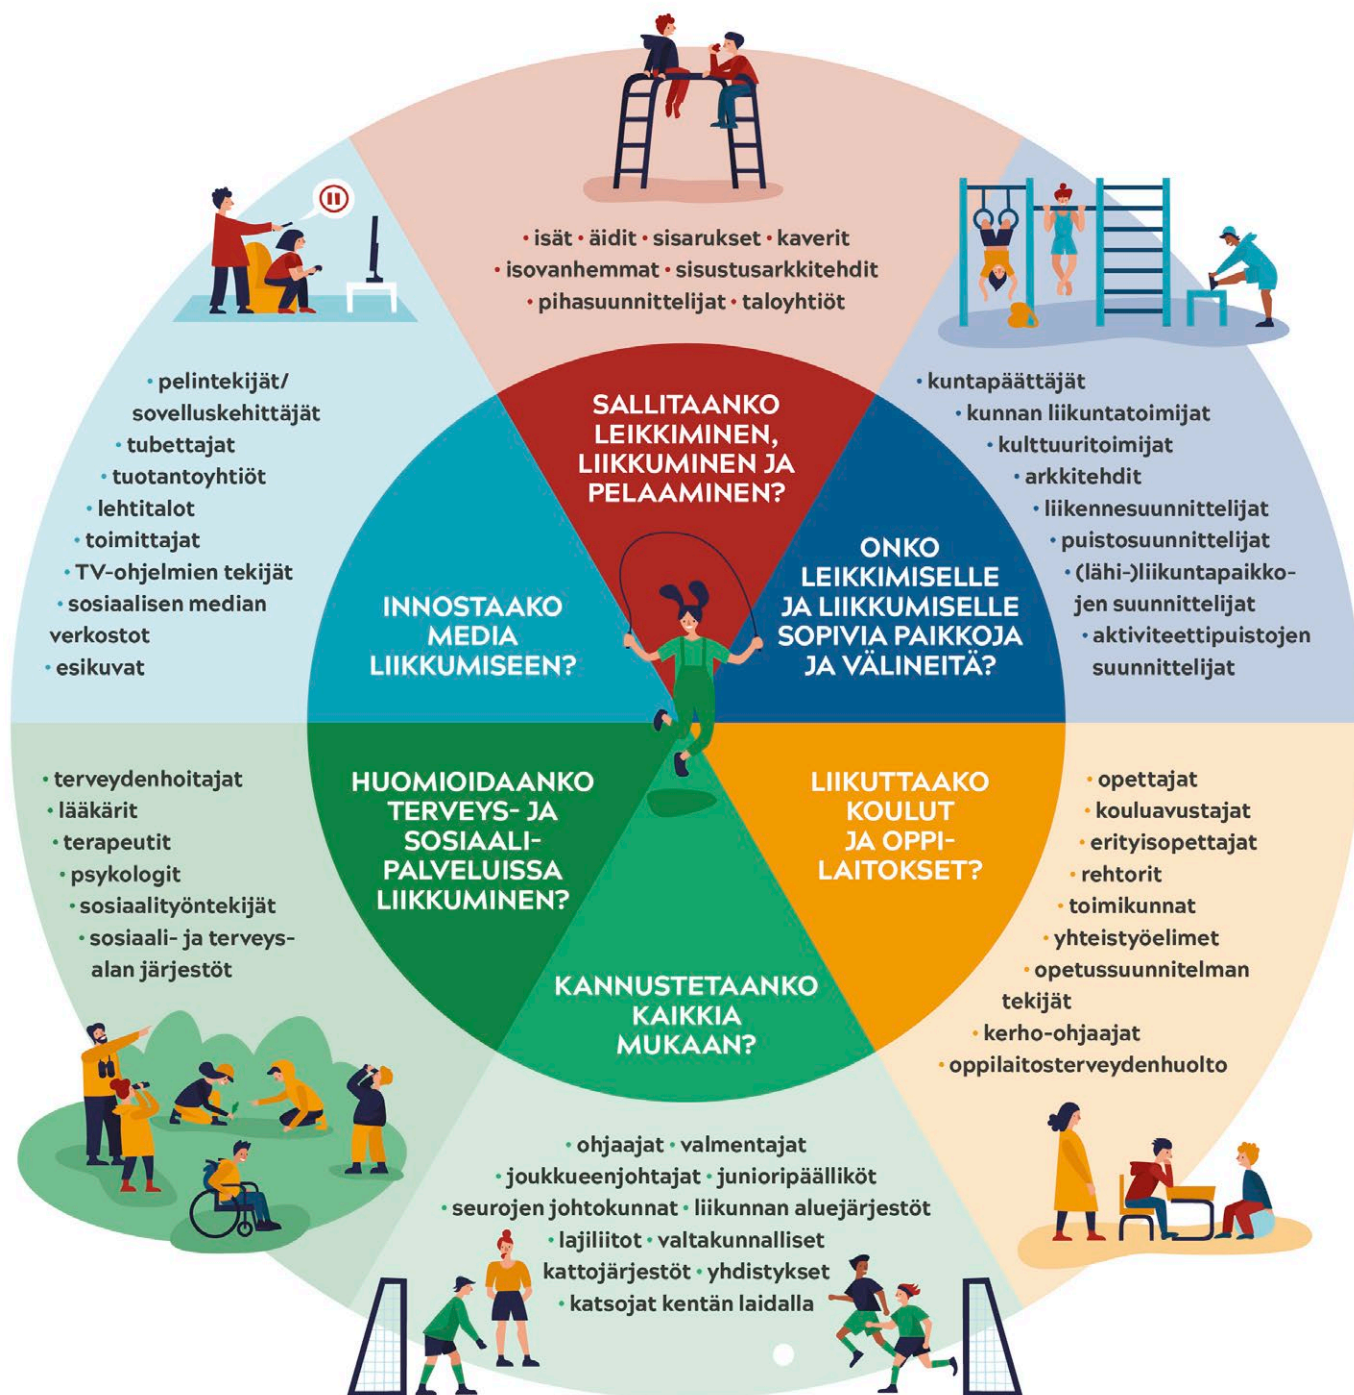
• isät • äidit • sisarukset • kaverit
• isovanhemmat • sisustusarkkitehdit
• pihasuunnittelijat • taloyhtiöt

SALLITAANKO LEIKKIMINEN, LIIKKUMINEN JA PELAAMINEN?

• kuntapäättäjät
• kunnan liikuntatoimijat
• kulttuuritoimijat
• arkkitehdit
• liikennesuunnittelijat
• puistosuunnittelijat
• (lähi-)liikuntapaikkojen suunnittelijat
• aktiviteettipuistojen suunnittelijat

ONKO LEIKKIMISELLE JA LIIKKUMISELLE SOPIVIA PAIKKOJA JA VÄLINEITÄ?

• opettajat
• kouluavustajat
• erityisopettajat
• rehtorit
• toimikunnat
• yhteistyöelimet
• opetussuunnitelman tekijät
• kerho-ohjaajat
• oppilaitosterveydenhuolto

LIIKUTTAAKO KOULUT JA OPPILAITOKSET?

• ohjaajat • valmentajat
• joukkueenjohtajat • junioripäälliköt
• seurojen johtokunnat • liikunnan aluejärjestöt
• lajiliitot • valtakunnalliset kattojärjestöt • yhdistykset
• katsojat kentän laidalla

KANNUSTETAANKO KAIKKIA MUKAAN?

• terveydenhoitajat
• lääkärit
• terapeutit
• psykologit
• sosiaalityöntekijät
• sosiaali- ja terveysalan järjestöt

HUOMIOIDAANKO TERVEYS- JA SOSIAALIPALVELUISSA LIIKKUMINEN?

• pelintekijät/ sovelluskehittäjät
• tubettajat
• tuotantoyhtiöt
• lehtitalot
• toimittajat
• TV-ohjelmien tekijät
• sosiaalisen median verkostot
• esikuvat

INNOSTAAKO MEDIA LIIKKUMISEEN?